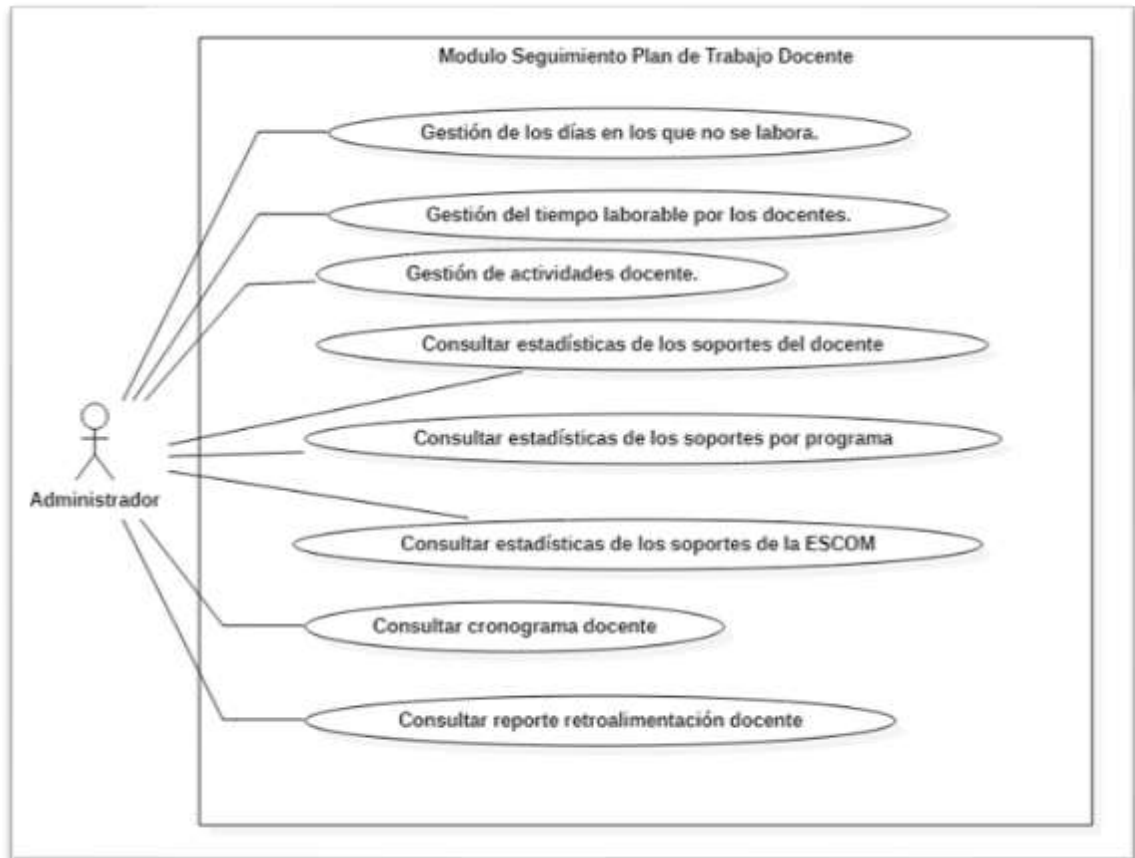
Modulo Seguimiento Plan de Trabajo Docente

Gestión de los días en los que no se labora.

Gestión del tiempo laborable por los docentes.

Gestión de actividades docente.

Consultar estadísticas de los soportes del docente

Consultar estadísticas de los soportes por programa

Consultar estadísticas de los soportes de la ESCOM

Consultar cronograma docente

Consultar reporte retroalimentación docente

Administrador